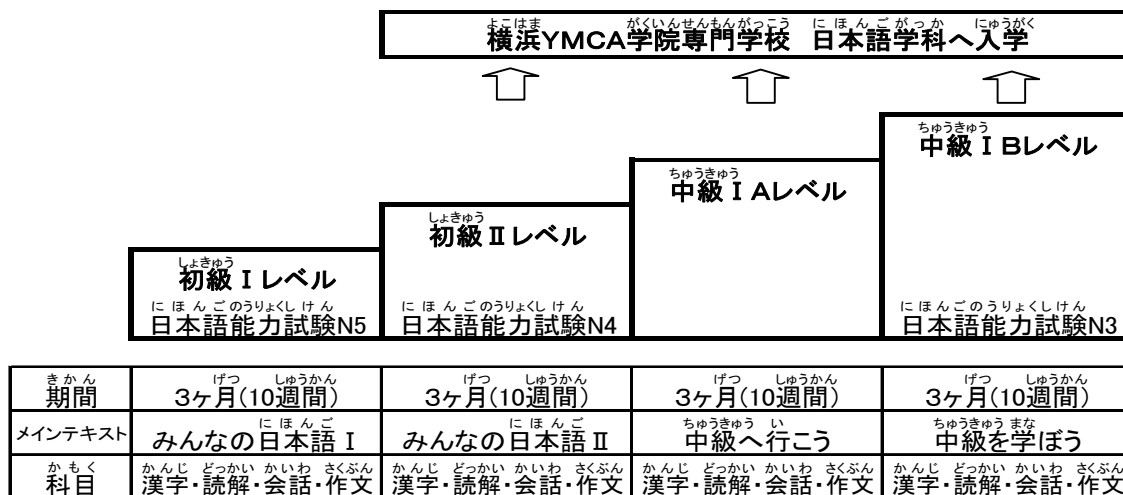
よこはま　がくいんせんもんがっこう　にほんごがっか　にゅうがく
横浜YMCA学院専門学校　日本語学科へ入学

ちゅうきゅう
中級ⅠBレベル

ちゅうきゅう
中級ⅠAレベル

しょきゅう
初級Ⅱレベル

しょきゅう
初級Ⅰレベル

にほんごのうりょくしけん
日本語能力試験N5

にほんごのうりょくしけん
日本語能力試験N4

にほんごのうりょくしけん
日本語能力試験N3

| きかん 期間 | げつ しゅうかん 3ヶ月(10週間) | げつ しゅうかん 3ヶ月(10週間) | げつ しゅうかん 3ヶ月(10週間) | げつ しゅうかん 3ヶ月(10週間) |
|---|---|---|---|---|
| メインテキスト | にほんご みんなの日本語Ⅰ | にほんご みんなの日本語Ⅱ | ちゅうきゅう い 中級へ行こう | ちゅうきゅう まな 中級を学ぼう |
| かもく 科目 | かんじ どっかい かいわ さくぶん 漢字・読解・会話・作文 | かんじ どっかい かいわ さくぶん 漢字・読解・会話・作文 | かんじ どっかい かいわ さくぶん 漢字・読解・会話・作文 | かんじ どっかい かいわ さくぶん 漢字・読解・会話・作文 |